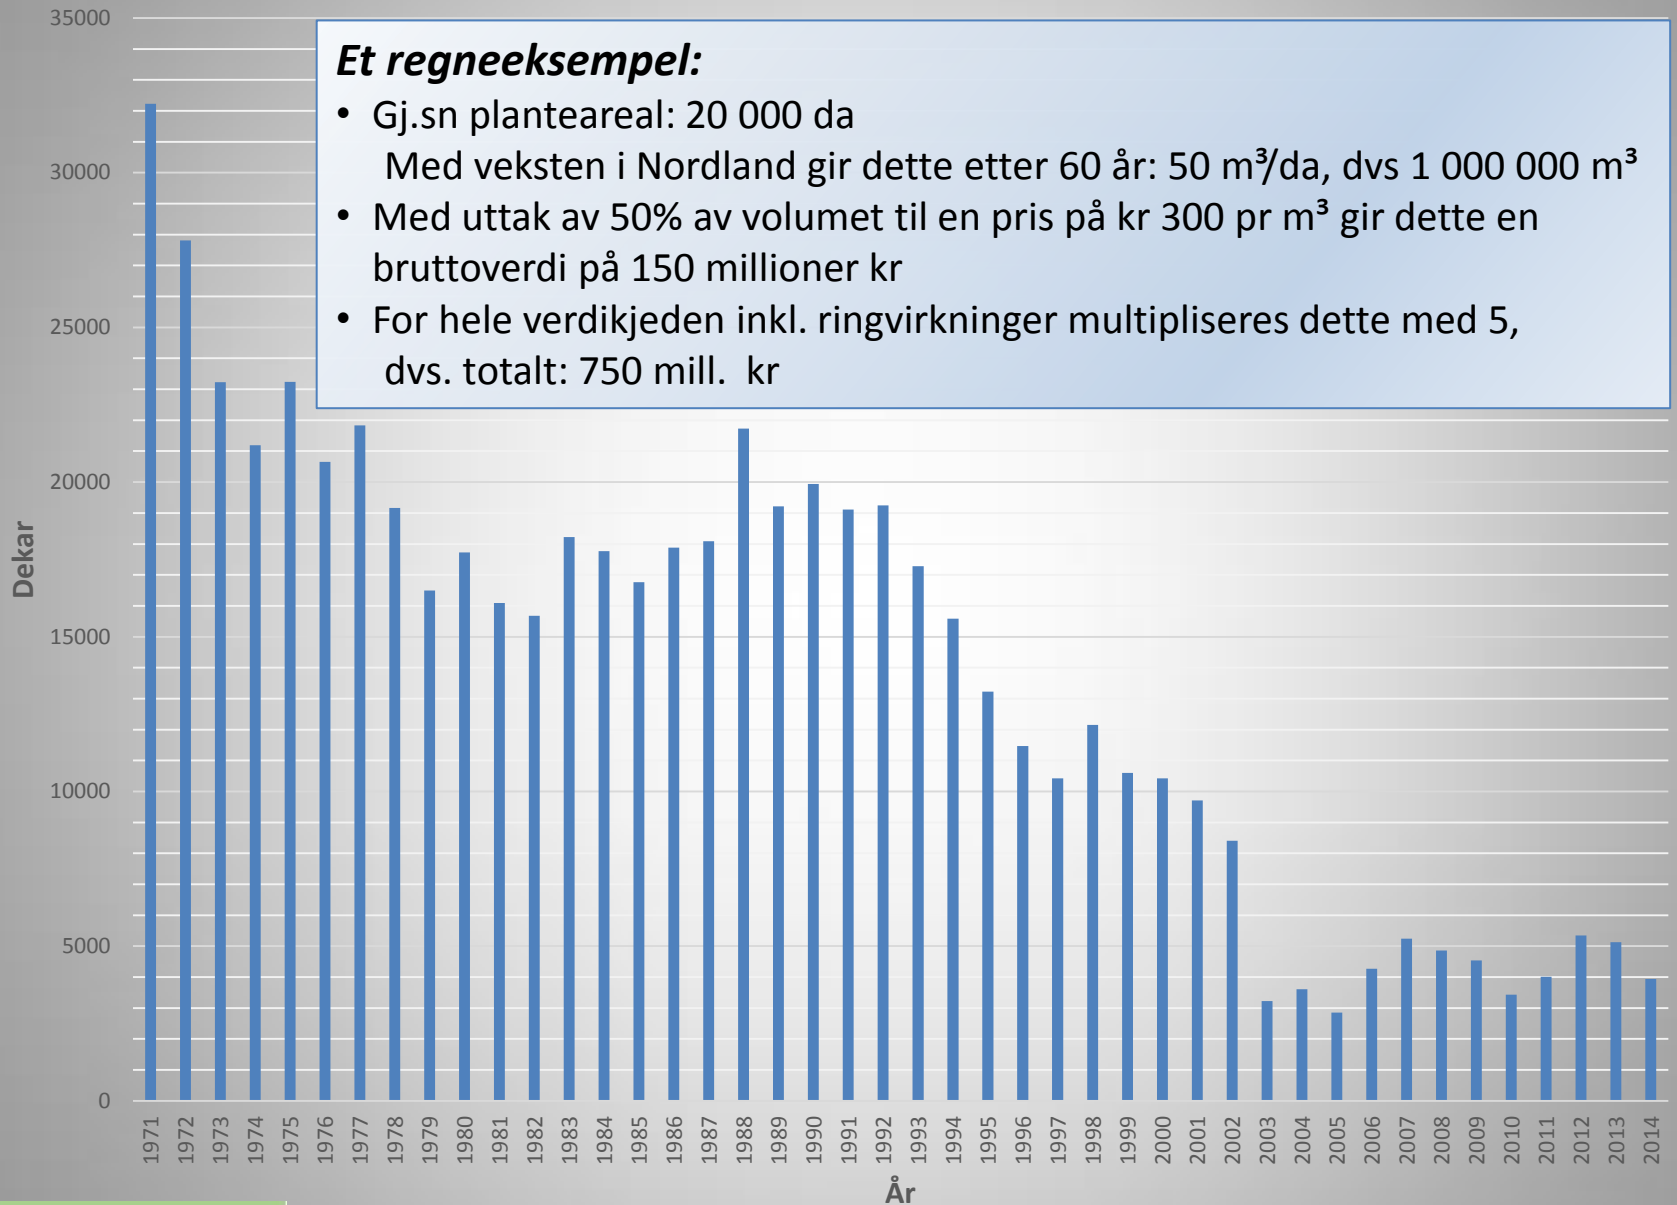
Et regneeksempel:

• Gj.sn planteareal: 20 000 da
Med veksten i Nordland gir dette etter 60 år: 50 m³/da, dvs 1 000 000 m³
• Med uttak av 50% av volumet til en pris på kr 300 pr m³ gir dette en bruttoverdi på 150 millioner kr
• For hele verdikjeden inkl. ringvirkninger multipliseres dette med 5, dvs. totalt: 750 mill. kr

35000
30000
25000
20000
15000
10000
5000
0

Dekar

1971 1972 1973 1974 1975 1976 1977 1978 1979 1980 1981 1982 1983 1984 1985 1986 1987 1988 1989 1990 1991 1992 1993 1994 1995 1996 1997 1998 1999 2000 2001 2002 2003 2004 2005 2006 2007 2008 2009 2010 2011 2012 2013 2014

År